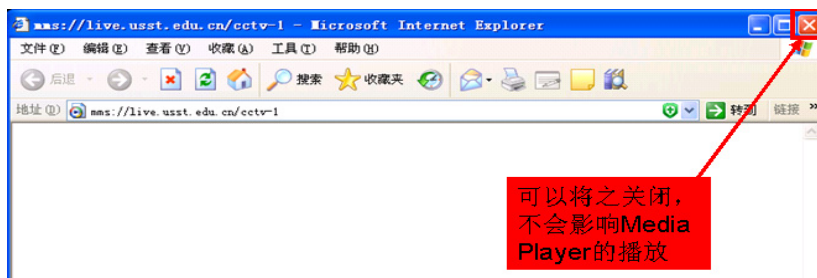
mms://live.usst.edu.cn/cctv-1 - Microsoft Internet Explorer

文件(F) 编辑(E) 查看(V) 收藏(A) 工具(T) 帮助(H)

后退 搜索 收藏夹

地址(D) mms://live.usst.edu.cn/cctv-1 转到 链接

可以将之关闭，不会影响Media Player的播放